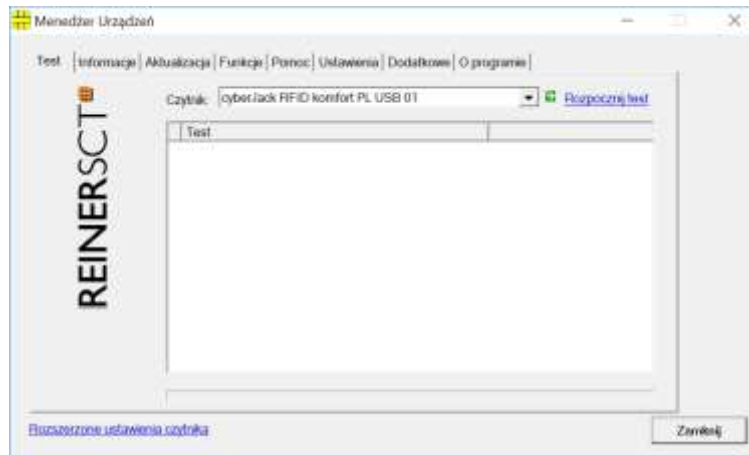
Menedżer Urządzeń

Test | Informacje | Aktualizacja | Funkcje | Pomoc | Ustawienia | Dodatkowe | O programie

REINERSCT

Czytnik: cyberJack RFID komfort PL USB 01

Rozpocznij test

Test

Rozszerzone ustawienia czytnika

Zamknij